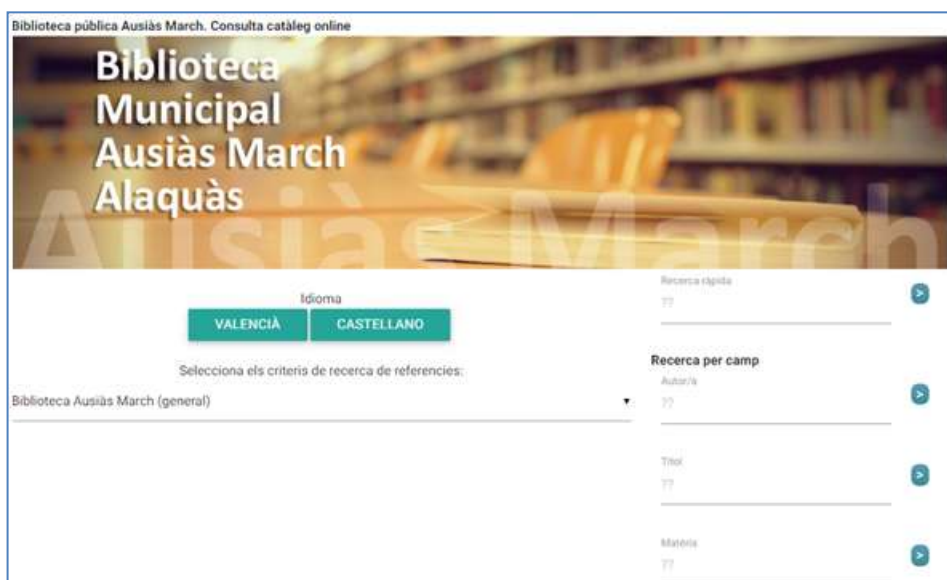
Biblioteca pública Ausiàs March. Consulta catàleg online

Biblioteca Municipal Ausiàs March Alaquàs

Ausiàs March

Idioma

VALENCIÀ

CASTELLANO

Selecciona els criteris de recerca de referencies:

Biblioteca Ausiàs March (general)

Recerca ràpida

??

>

Recerca per camp

Autor/a

??

>

Títol

??

>

Matèria

??

>